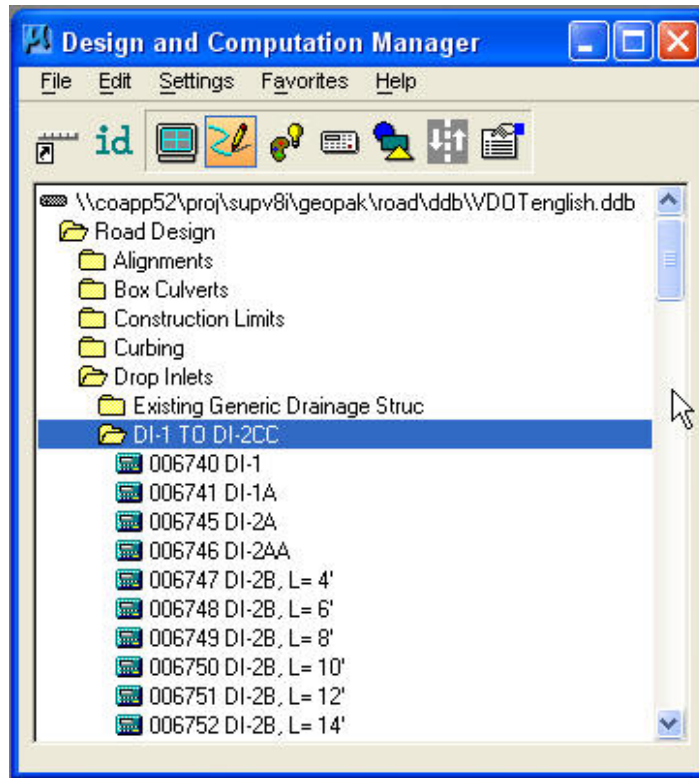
Design and Computation Manager

File Edit Settings Favorites Help

id

\\coapp52\proj\supv8i\geopak\road\ddb\VDOTenglish.ddb
Road Design
Alignments
Box Culverts
Construction Limits
Curbing
Drop Inlets
Existing Generic Drainage Struc
DI-1 TO DI-2CC
006740 DI-1
006741 DI-1A
006745 DI-2A
006746 DI-2AA
006747 DI-2B, L= 4'
006748 DI-2B, L= 6'
006749 DI-2B, L= 8'
006750 DI-2B, L= 10'
006751 DI-2B, L= 12'
006752 DI-2B, L= 14'